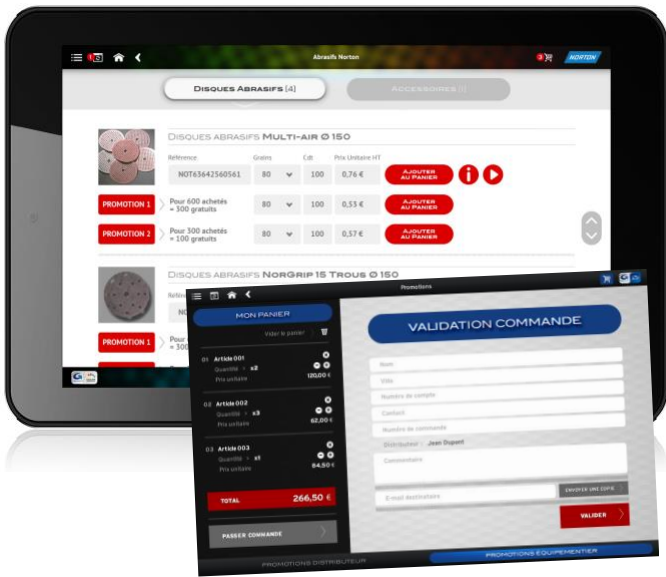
Abrasifs Norton

NORTON

Disques Abrasifs (4)

Accessoires

Disques abrasifs Multi-air Ø 150

Référence | Grains | Cdt | Prix Unitaire HT
NOT63642560561 | 80 | 100 | 0,76 € | Ajouter au panier

Promotion 1 | Pour 600 achetés = 300 gratuits | 80 | 100 | 0,53 € | Ajouter au panier

Promotion 2 | Pour 300 achetés = 100 gratuits | 80 | 100 | 0,57 € | Ajouter au panier

Disques abrasifs NorGrip 15 trous Ø 150

Promotion 1 | Pour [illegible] = 300 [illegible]

Promotions

Mon panier

Vider le panier

01 Article 001
Quantité x2
Prix unitaire 120,00 €

02 Article 002
Quantité x3
Prix unitaire 62,00 €

03 Article 003
Quantité x1
Prix unitaire 84,50 €

Total 266,50 €

Passer commande

Validation commande

Nom

Ville

Numéro de compte

Contact

Numéro de commande

Distributeur Jean Dupont

Commentaire

E-mail destinataire

Envoyer une copie

Valider

Promotions distributeur

Promotions équipementier